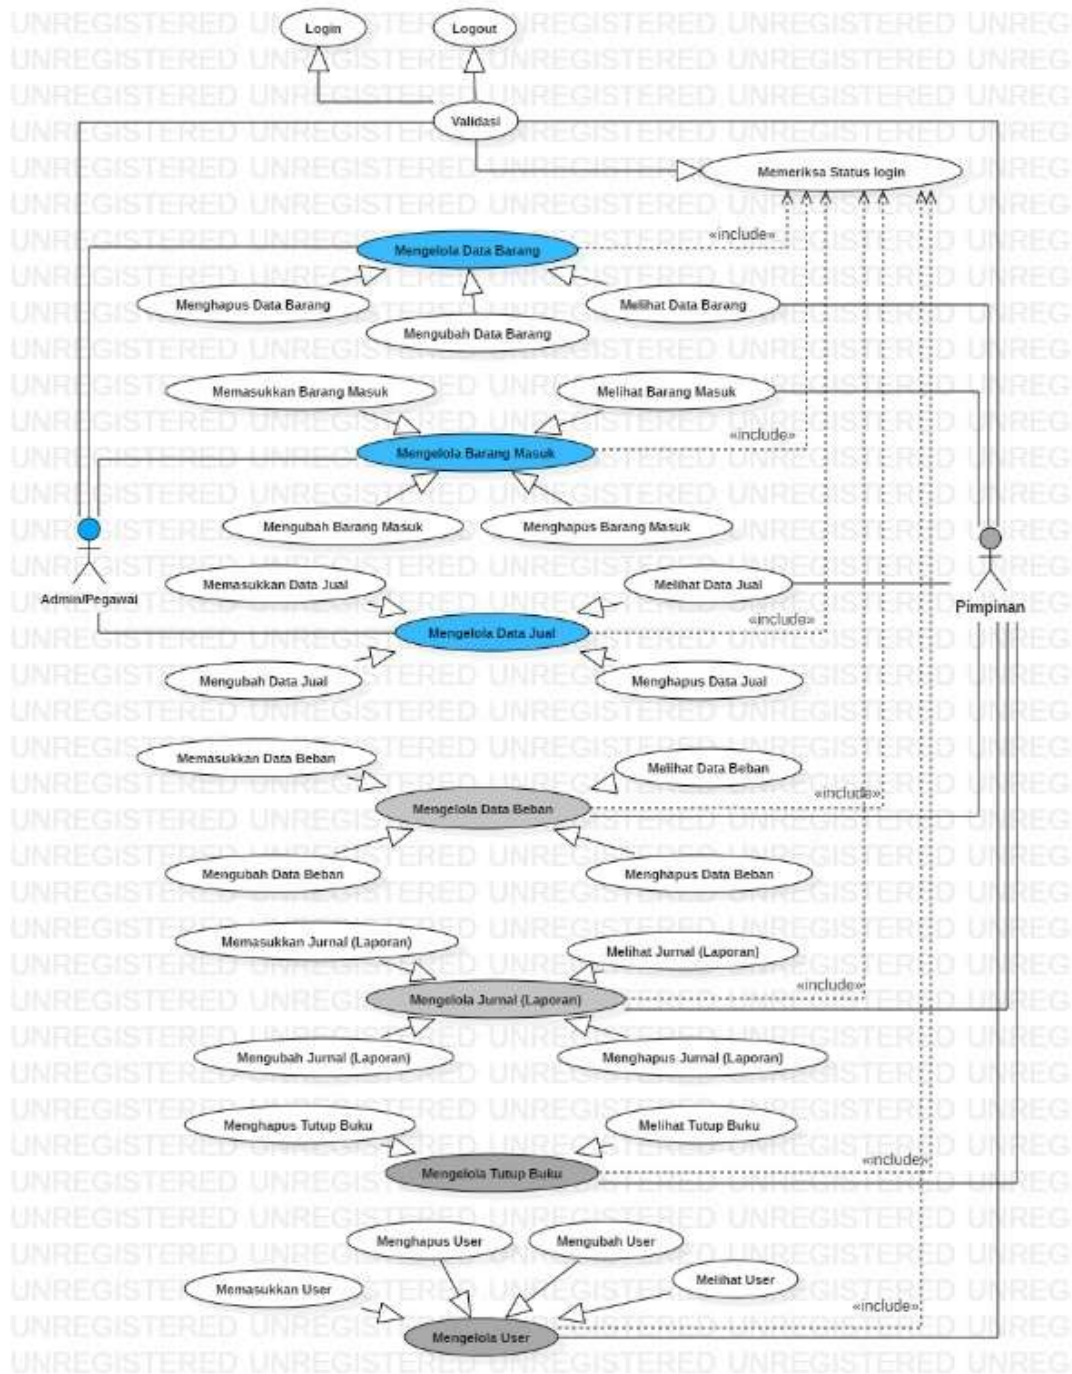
UNREGISTERED

Login

Logout

Validasi

Memeriksa Status login

Mengelola Data Barang

«include»

Menghapus Data Barang

Melihat Data Barang

Mengubah Data Barang

Memasukkan Barang Masuk

Melihat Barang Masuk

«include»

Mengelola Barang Masuk

Mengubah Barang Masuk

Menghapus Barang Masuk

Admin/Pegawai

Pimpinan

Memasukkan Data Jual

Melihat Data Jual

«include»

Mengelola Data Jual

Mengubah Data Jual

Menghapus Data Jual

Memasukkan Data Beban

Melihat Data Beban

«include»

Mengelola Data Beban

Mengubah Data Beban

Menghapus Data Beban

Memasukkan Jurnal (Laporan)

Melihat Jurnal (Laporan)

«include»

Mengelola Jurnal (Laporan)

Mengubah Jurnal (Laporan)

Menghapus Jurnal (Laporan)

Menghapus Tutup Buku

Melihat Tutup Buku

«include»

Mengelola Tutup Buku

Menghapus User

Mengubah User

Melihat User

Memasukkan User

«include»

Mengelola User